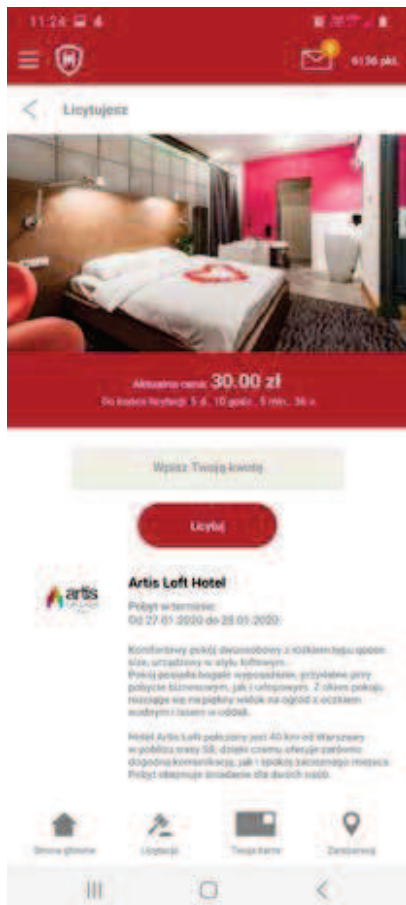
11:24

6136 pkt.

Licytujesz

Aktualna cena: 30.00 zł

Do końca licytacji: 5 d., 10 godz., 5 min., 36 s.

Wpisz Twoją kwotę

Licytuj

artis

Artis Loft Hotel

Pobyt w terminie:
Od 27.01.2020 do 28.01.2020

Komfortowy pokój dwuosobowy z łóżkiem typu queen size, urządzony w stylu loftowym.
Pokój posiada bogate wyposażenie, przydatne przy pobycie biznesowym, jak i urlopowym. Z okien pokoju rozciąga się niezwykły widok na ogród z oczkiem wodnym i lasem w oddali.

Hotel Artis Loft położony jest 40 km od Warszawy w pobliżu trasy S8, dzięki czemu oferuje zarówno dogodną komunikację, jak i spokój zacisznego miejsca. Pobyt obejmuje śniadanie dla dwóch osób.

Strona główna

Licytacje

Twoja karta

Zarejestruj

III